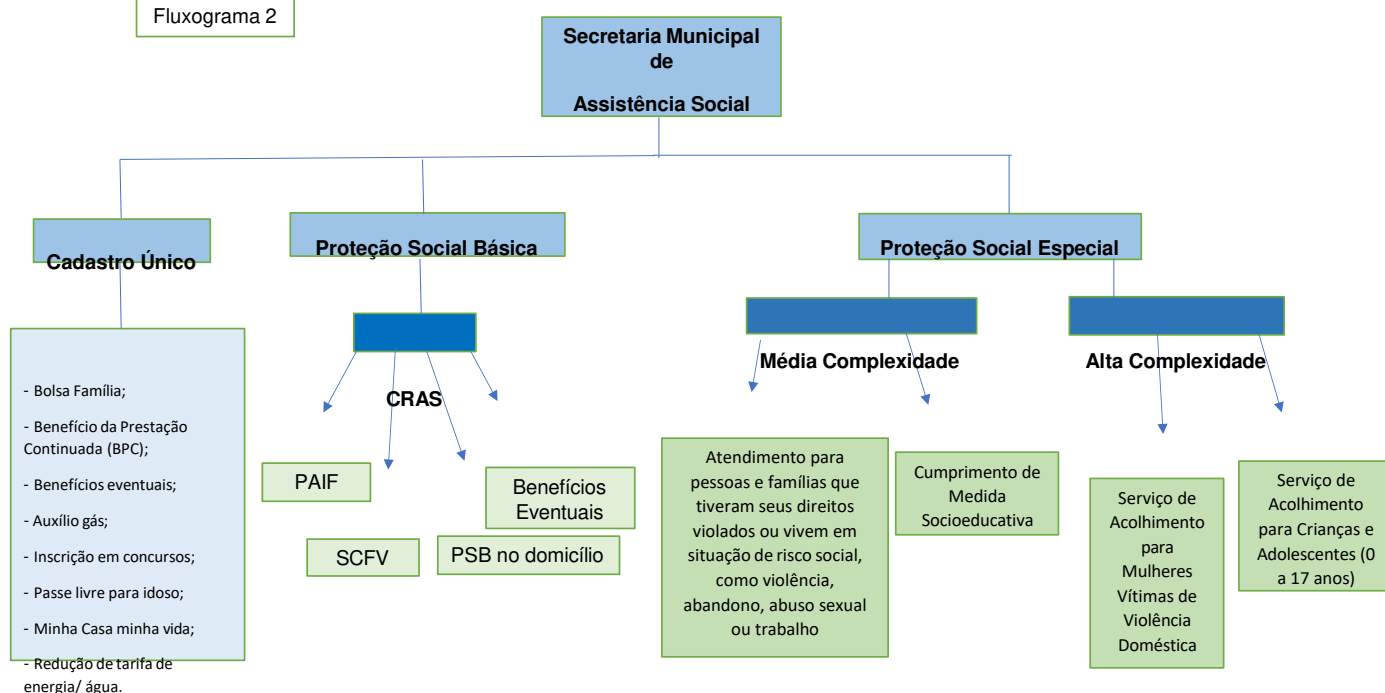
Fluxograma 2

Secretaria Municipal de

Assistência Social

Cadastro Único

Proteção Social Básica

Proteção Social Especial

- Bolsa Família;

- Benefício da Prestação Continuada (BPC);

- Benefícios eventuais;

- Auxílio gás;

- Inscrição em concursos;

- Passe livre para idoso;

- Minha Casa minha vida;

- Redução de tarifa de energia/ água.

CRAS

PAIF

Benefícios Eventuais

SCFV

PSB no domicílio

Média Complexidade

Alta Complexidade

Atendimento para pessoas e famílias que tiveram seus direitos violados ou vivem em situação de risco social, como violência, abandono, abuso sexual ou trabalho

Cumprimento de Medida Socioeducativa

Serviço de Acolhimento para Mulheres Vítimas de Violência Doméstica

Serviço de Acolhimento para Crianças e Adolescentes (0 a 17 anos)